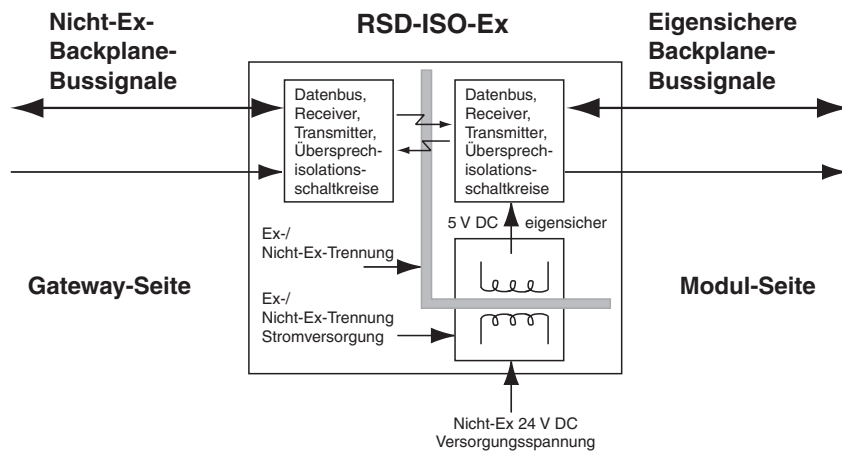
Nicht-Ex-Backplane-Bussignale

RSD-ISO-Ex

Eigensichere Backplane-Bussignale

Datenbus, Receiver, Transmitter, Übersprechisolationsschaltkreise

Datenbus, Receiver, Transmitter, Übersprechisolationsschaltkreise

5 V DC eigensicher

Ex-/ Nicht-Ex-Trennung

Gateway-Seite

Modul-Seite

Ex-/ Nicht-Ex-Trennung Stromversorgung

Nicht-Ex 24 V DC Versorgungsspannung